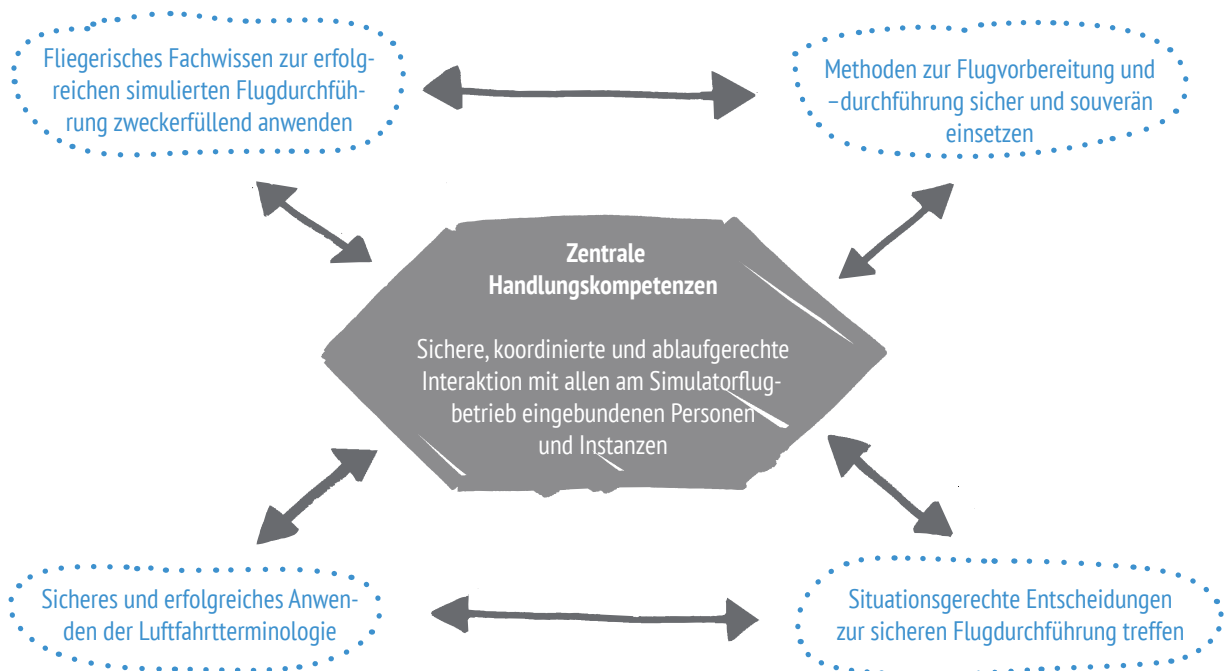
Fliegerisches Fachwissen zur erfolgreichen simulierten Flugdurchführung zweckerfüllend anwenden

Methoden zur Flugvorbereitung und –durchführung sicher und souverän einsetzen

Zentrale Handlungskompetenzen

Sichere, koordinierte und ablaufgerechte Interaktion mit allen am Simulatorflugbetrieb eingebundenen Personen und Instanzen

Sicheres und erfolgreiches Anwenden der Luftfahrtterminologie

Situationsgerechte Entscheidungen zur sicheren Flugdurchführung treffen